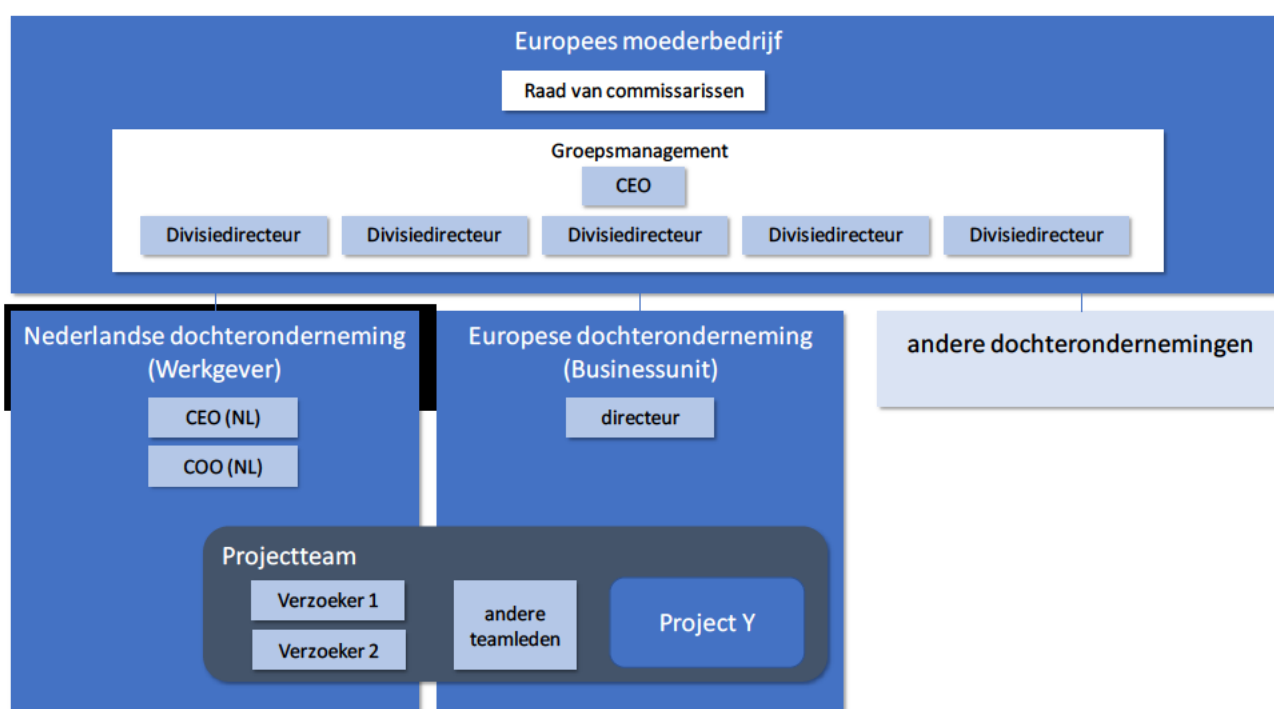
Europees moederbedrijf

Raad van commissarissen

Groepsmanagement

CEO

Divisiedirecteur

Divisiedirecteur

Divisiedirecteur

Divisiedirecteur

Divisiedirecteur

Nederlandse dochteronderneming (Werkgever)

CEO (NL)

COO (NL)

Europese dochteronderneming (Businessunit)

directeur

andere dochterondernemingen

Projectteam

Verzoeker 1

Verzoeker 2

andere teamleden

Project Y